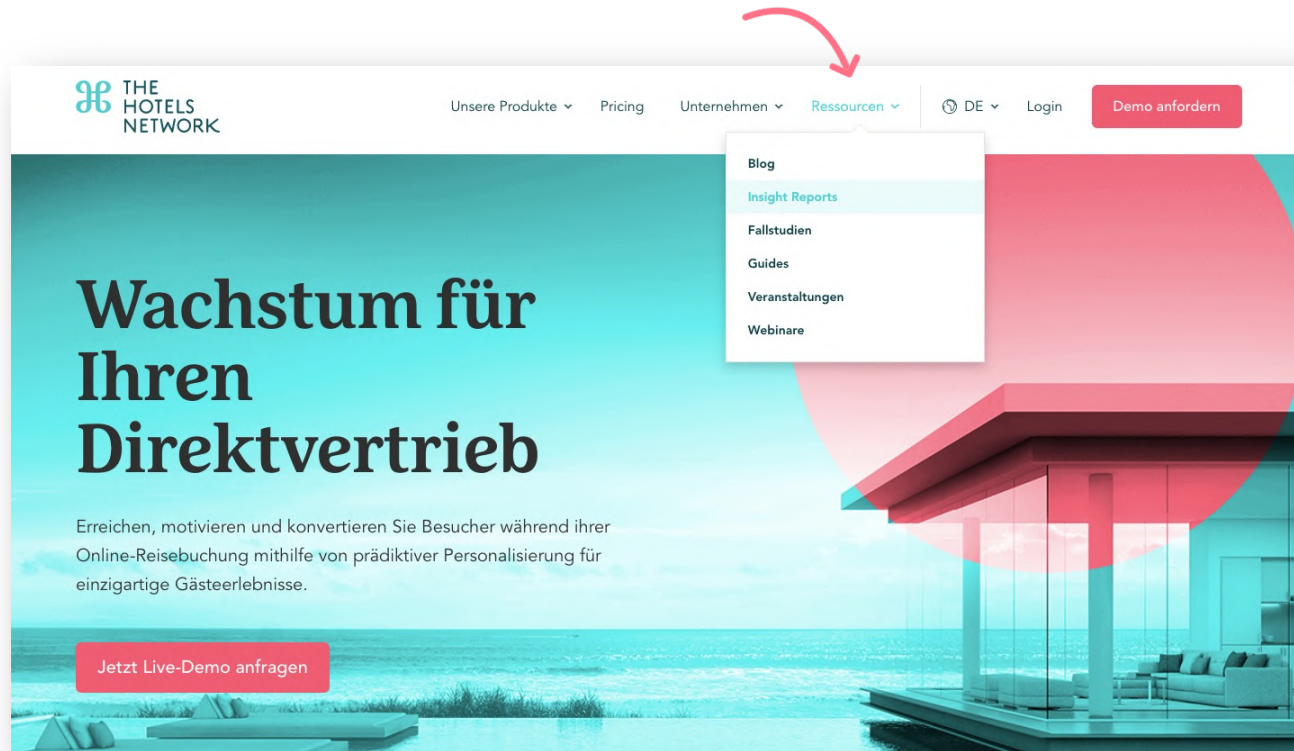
THE HOTELS NETWORK

Unsere Produkte Pricing Unternehmen Ressourcen DE Login Demo anfordern

Blog
Insight Reports
Fallstudien
Guides
Veranstaltungen
Webinare

Wachstum für Ihren Direktvertrieb

Erreichen, motivieren und konvertieren Sie Besucher während ihrer Online-Reisebuchung mithilfe von prädiktiver Personalisierung für einzigartige Gästeerlebnisse.

Jetzt Live-Demo anfragen